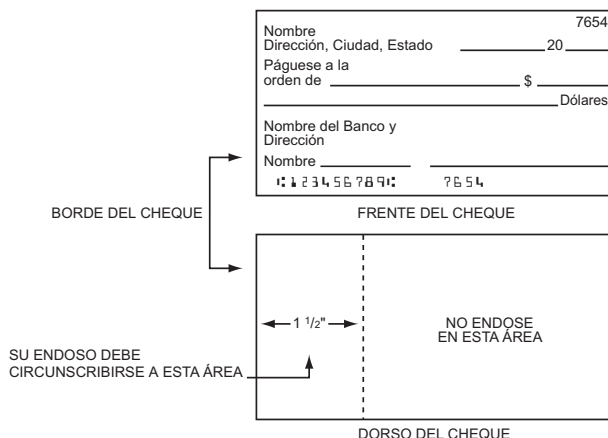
Nombre
Dirección, Ciudad, Estado 20
7654

Páguese a la orden de $

Dólares

Nombre del Banco y Dirección

Nombre

⑆123456789⑆ 7654

BORDE DEL CHEQUE

FRENTE DEL CHEQUE

$1\frac{1}{2}$"

NO ENDOSE EN ESTA ÁREA

SU ENDOSO DEBE CIRCUNSCRIBIRSE A ESTA ÁREA

DORSO DEL CHEQUE